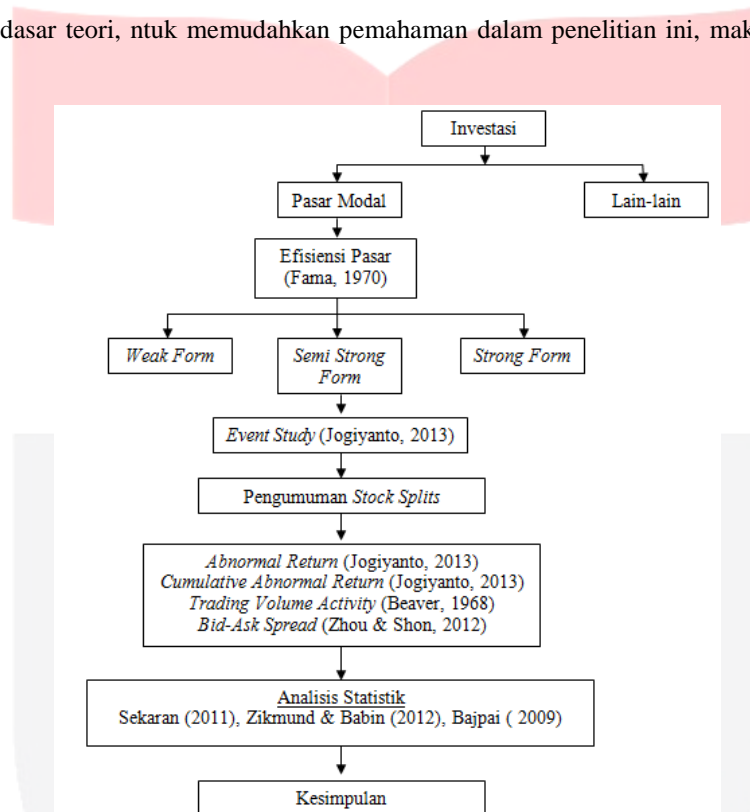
dasar teori, ntuk memudahkan pemahaman dalam penelitian ini, mak

Investasi

Pasar Modal

Lain-lain

Efisiensi Pasar (Fama, 1970)

Weak Form

Semi Strong Form

Strong Form

Event Study (Jogiyanto, 2013)

Pengumuman Stock Splits

Abnormal Return (Jogiyanto, 2013)
Cumulative Abnormal Return (Jogiyanto, 2013)
Trading Volume Activity (Beaver, 1968)
Bid-Ask Spread (Zhou & Shon, 2012)

Analisis Statistik
Sekaran (2011), Zikmund & Babin (2012), Bajpai ( 2009)

Kesimpulan